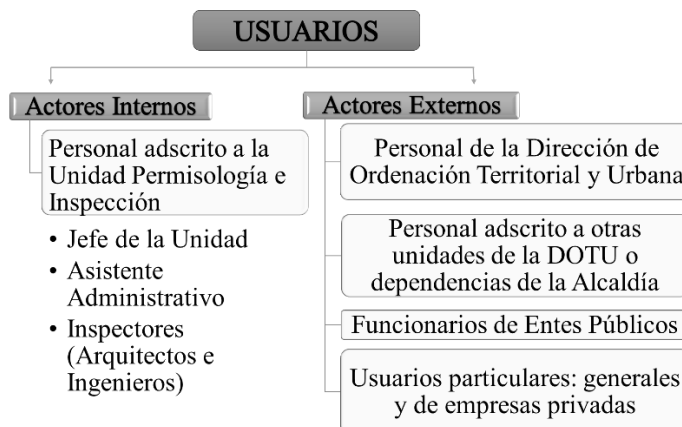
USUARIOS

Actores Internos

Personal adscrito a la Unidad Permisología e Inspección

• Jefe de la Unidad
• Asistente Administrativo
• Inspectores (Arquitectos e Ingenieros)

Actores Externos

Personal de la Dirección de Ordenación Territorial y Urbana

Personal adscrito a otras unidades de la DOTU o dependencias de la Alcaldía

Funcionarios de Entes Públicos

Usuarios particulares: generales y de empresas privadas